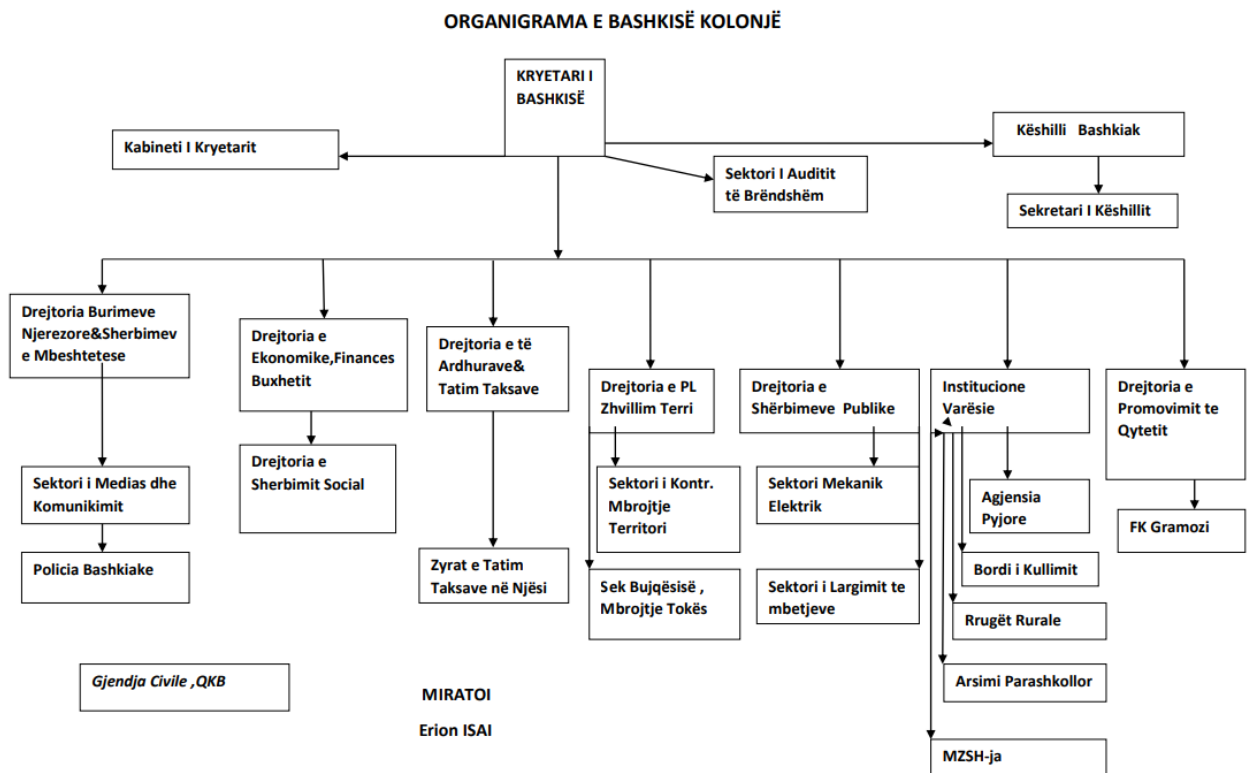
ORGANIGRAMA E BASHKISË KOLONJË

KRYETARI I BASHKISË

Kabineti I Kryetarit

Sektori I Auditit të Brëndshëm

Këshilli Bashkiak

Sekretari I Këshillit

Drejtoria Burimeve Njerezore&Sherbimev e Mbeshtetese

Drejtoria e Ekonomike,Finances Buxhetit

Drejtoria e të Ardhurave& Tatim Taksave

Drejtoria e PL Zhvillim Terri

Drejtoria e Shërbimeve Publike

Institucione Varësie

Drejtoria e Promovimit te Qytetit

Sektori i Medias dhe Komunikimit

Policia Bashkiake

Drejtoria e Sherbimit Social

Zyrat e Tatim Taksave në Njësi

Sektori i Kontr. Mbrojtje Territori

Sek Bujqësisë , Mbrojtje Tokës

Sektori Mekanik Elektrik

Sektori i Largimit te mbetjeve

Agjensia Pyjore

Bordi i Kullimit

Rrugët Rurale

Arsimi Parashkollor

MZSH-ja

FK Gramozi

Gjendja Civile ,QKB

MIRATOI

Erion ISAI